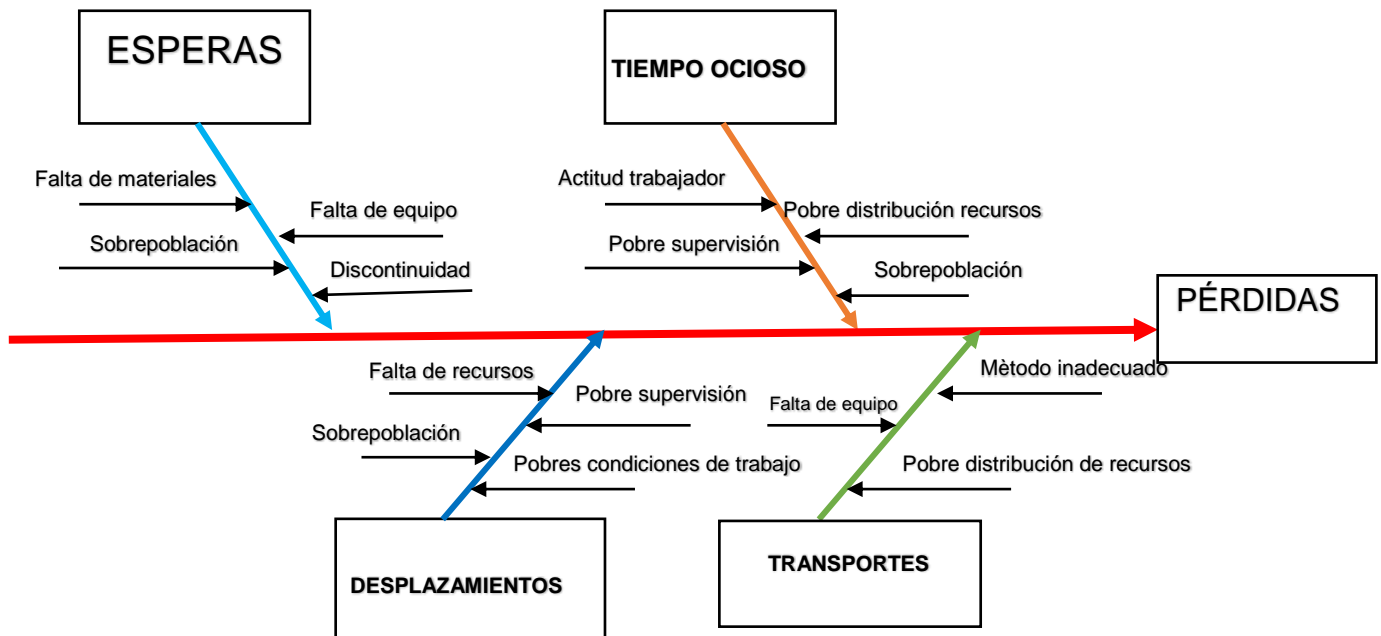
ESPERAS

TIEMPO OCIOSO

Falta de materiales

Falta de equipo

Sobrepoblación

Discontinuidad

Actitud trabajador

Pobre distribución recursos

Pobre supervisión

Sobrepoblación

PÉRDIDAS

Falta de recursos

Pobre supervisión

Sobrepoblación

Pobres condiciones de trabajo

Mètodo inadecuado

Falta de equipo

Pobre distribución de recursos

DESPLAZAMIENTOS

TRANSPORTES